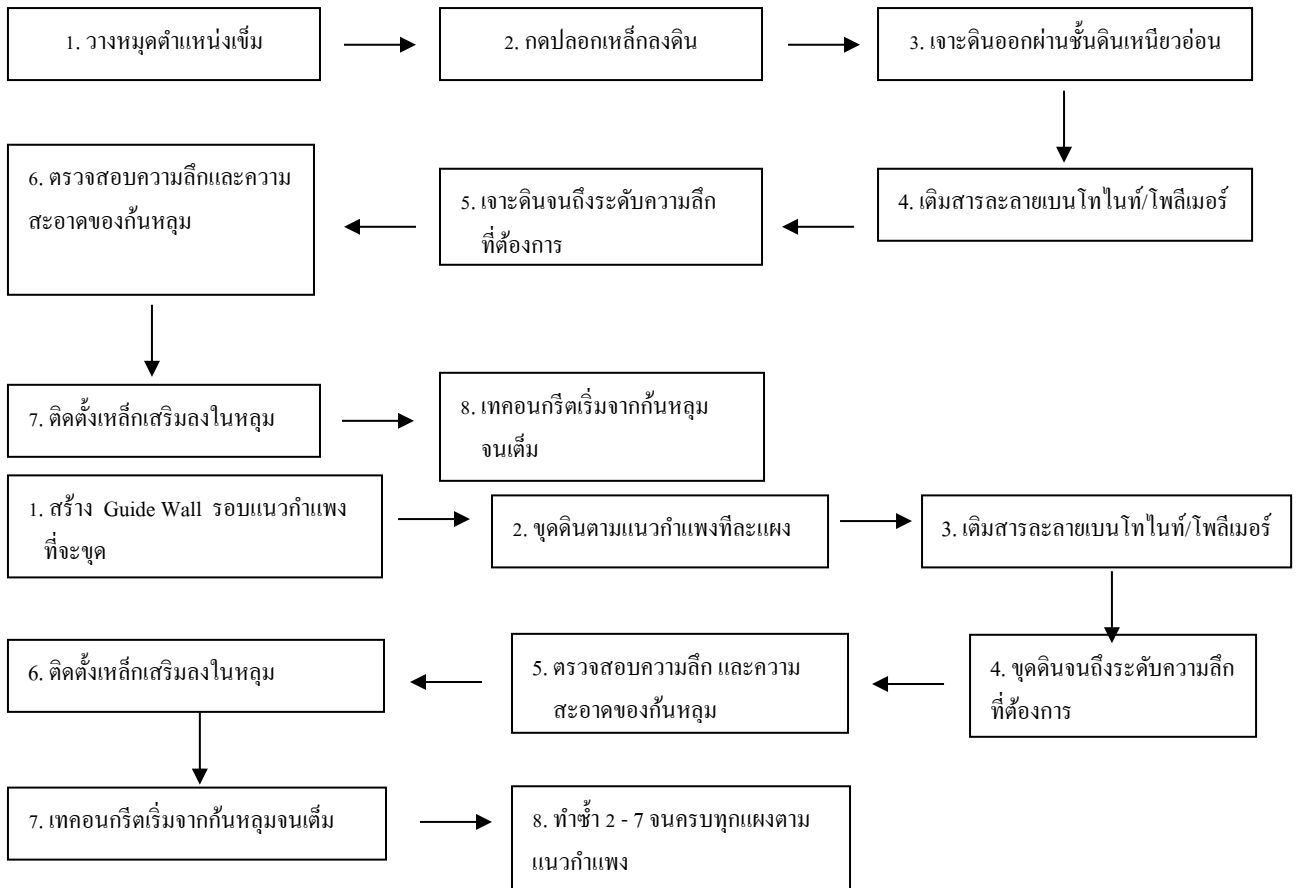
1. วางหมุดตำแหน่งเข็ม

2. กดปลอกเหล็กลงดิน

3. เจาะดินออกผ่านชั้นดินเหนียวอ่อน

4. เติมสารละลายเบนโทไนท์/โพลีเมอร์

5. เจาะดินจนถึงระดับความลึก ที่ต้องการ

6. ตรวจสอบความลึกและความสะอาดของก้นหลุม

7. ติดตั้งเหล็กเสริมลงในหลุม

8. เทคอนกรีตเริ่มจากก้นหลุม จนเต็ม

1. สร้าง Guide Wall รอบแนวกำแพง ที่จะขุด

2. ขุดดินตามแนวกำแพงทีละแผง

3. เติมสารละลายเบนโทไนท์/โพลีเมอร์

4. ขุดดินจนถึงระดับความลึก ที่ต้องการ

5. ตรวจสอบความลึก และความ สะอาดของก้นหลุม

6. ติดตั้งเหล็กเสริมลงในหลุม

7. เทคอนกรีตเริ่มจากก้นหลุมจนเต็ม

8. ทำซ้ำ 2 - 7 จนครบทุกแผงตาม แนวกำแพง